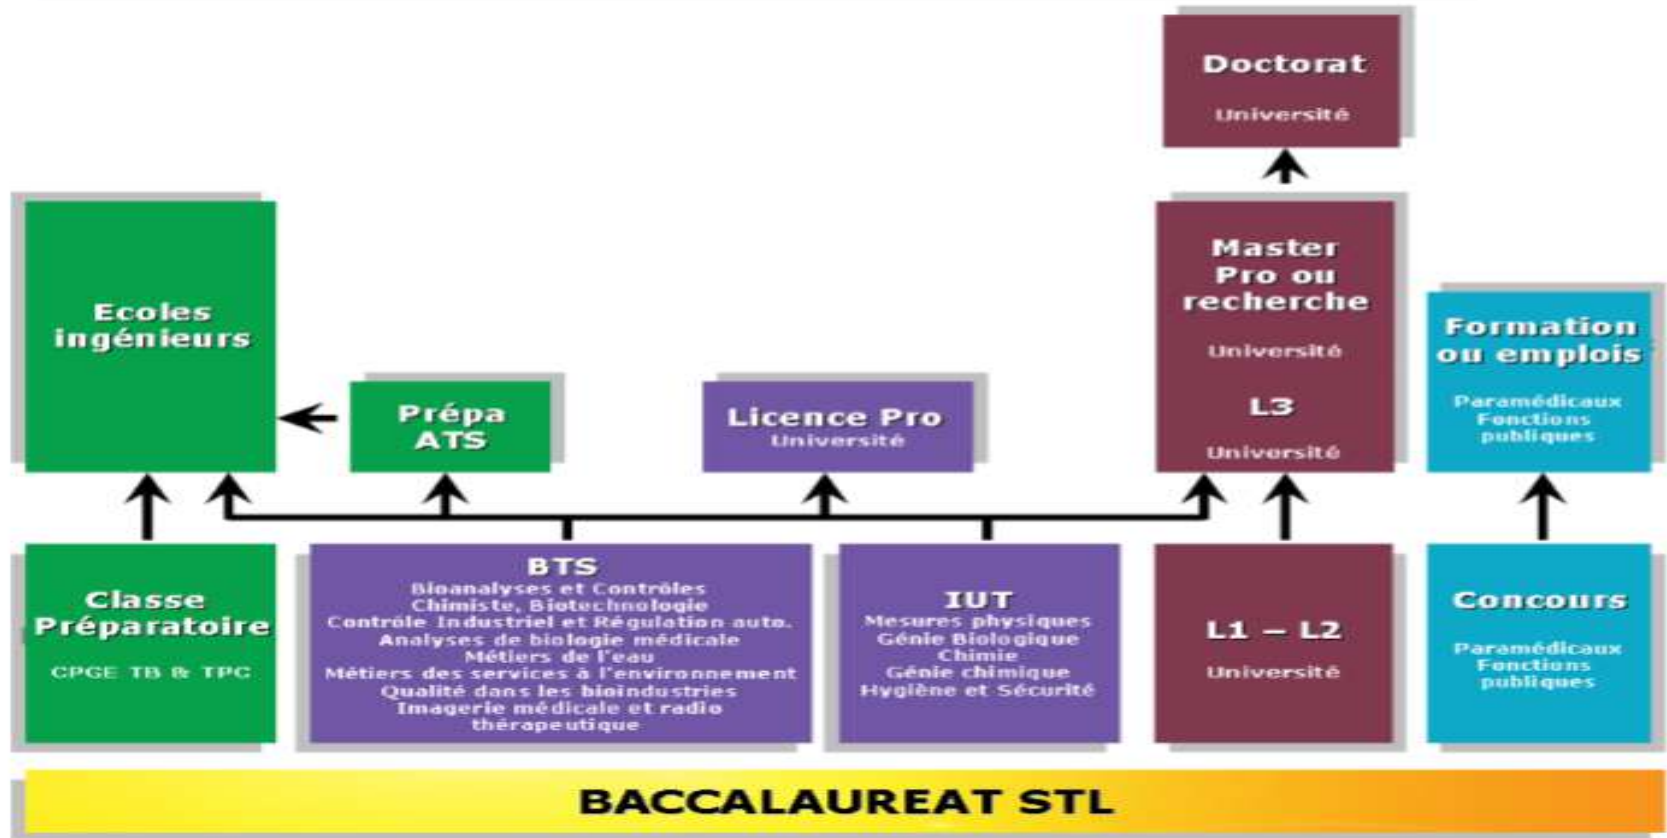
Doctorat
Université

Ecoles ingénieurs

Prépa ATS

Licence Pro
Université

Master Pro ou recherche
Université

L3
Université

Formation ou emplois
Paramédicaux
Fonctions publiques

Classe Préparatoire
CPGE TB & TPC

BTS
Bioanalyses et Contrôles
Chimiste, Biotechnologie
Contrôle Industriel et Régulation auto.
Analyses de biologie médicale
Métiers de l'eau
Métiers des services à l'environnement
Qualité dans les bioindustries
Imagerie médicale et radio thérapeutique

IUT
Mesures physiques
Génie Biologique
Chimie
Génie chimique
Hygiène et Sécurité

L1 – L2
Université

Concours
Paramédicaux
Fonctions publiques

BACCALAUREAT STL